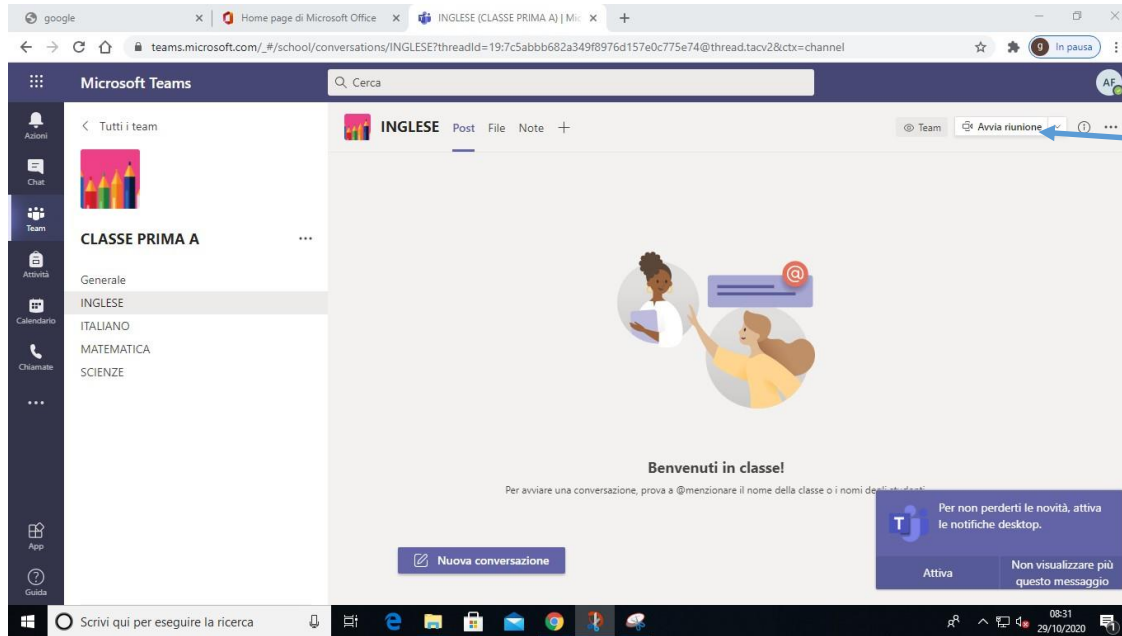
google
Home page di Microsoft Office
INGLESE (CLASSE PRIMA A) | Mic
teams.microsoft.com/_#/school/conversations/INGLESE?threadId=19:7c5abbb682a349f8976d157e0c775e74@thread.tacv2&ctx=channel
In pausa

Microsoft Teams
Cerca
AF

Azioni
Chat
Team
Attività
Calendario
Chiamate
...
App
Guida

Tutti i team
CLASSE PRIMA A
...
Generale
INGLESE
ITALIANO
MATEMATICA
SCIENZE

INGLESE Post File Note +
Team
Avvia riunione

Benvenuti in classe!
Per avviare una conversazione, prova a @menzionare il nome della classe o i nomi de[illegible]

Nuova conversazione

Per non perderti le novità, attiva le notifiche desktop.
Attiva
Non visualizzare più questo messaggio

Scrivi qui per eseguire la ricerca
08:31
29/10/2020